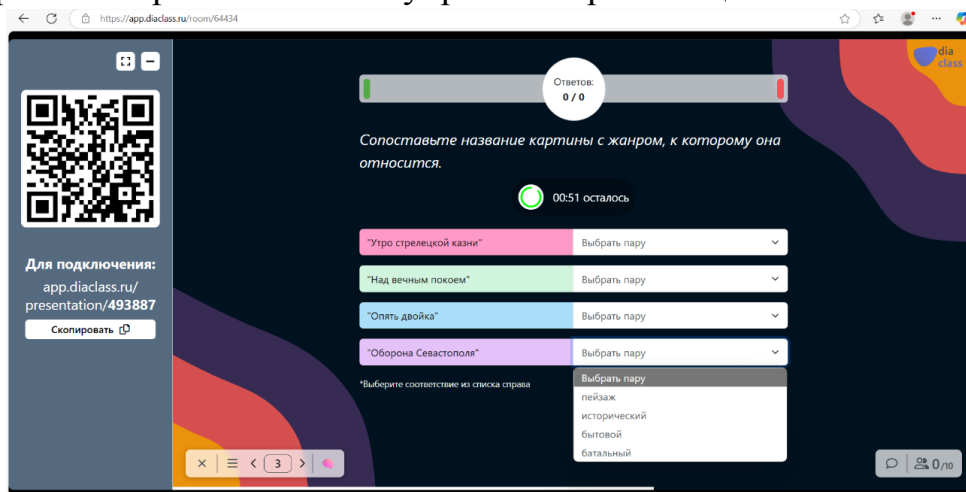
https://app.diaclass.ru/room/64434

dia class

Ответов:
0 / 0

Сопоставьте название картины с жанром, к которому она относится.

00:51 осталось

Для подключения:
app.diaclass.ru/presentation/493887
Скопировать

| "Утро стрелецкой казни" | Выбрать пару |
|---|---|
| "Над вечным покоем" | Выбрать пару |
| "Опять двойка" | Выбрать пару |
| "Оборона Севастополя" | Выбрать пару |

*Выберите соответствие из списка справа

Выбрать пару
пейзаж
исторический
бытовой
батальный

3

0/10